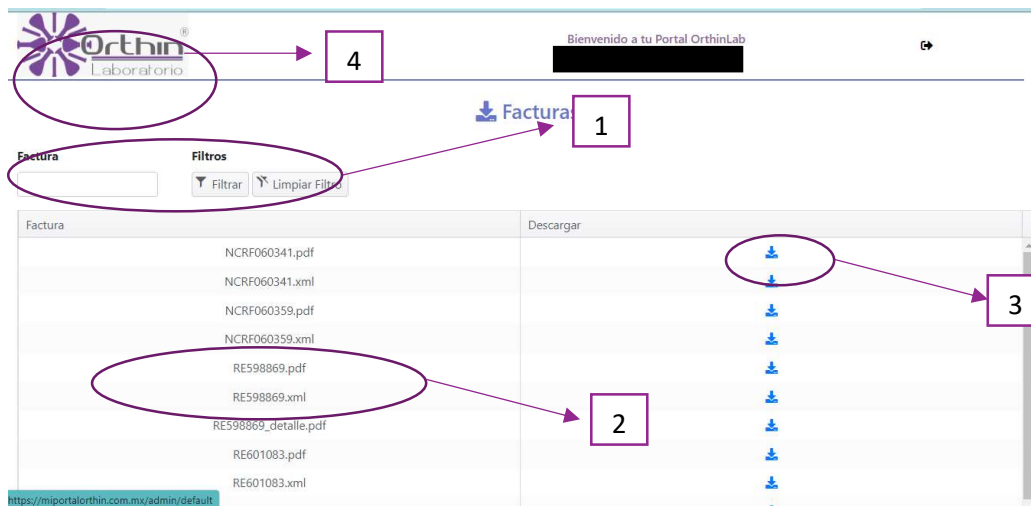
Orthin®
Laboratorio

4

Bienvenido a tu Portal OrthinLab

Facturas

1

Factura

Filtros

Filtrar

Limpiar Filtro

| Factura | Descargar |
|---|---|
| NCRF060341.pdf | |
| NCRF060341.xml | |
| NCRF060359.pdf | |
| NCRF060359.xml | |
| RE598869.pdf | |
| RE598869.xml | |
| RE598869_detalle.pdf | |
| RE601083.pdf | |
| RE601083.xml | |

3

2

https://miportalorthin.com.mx/admin/default